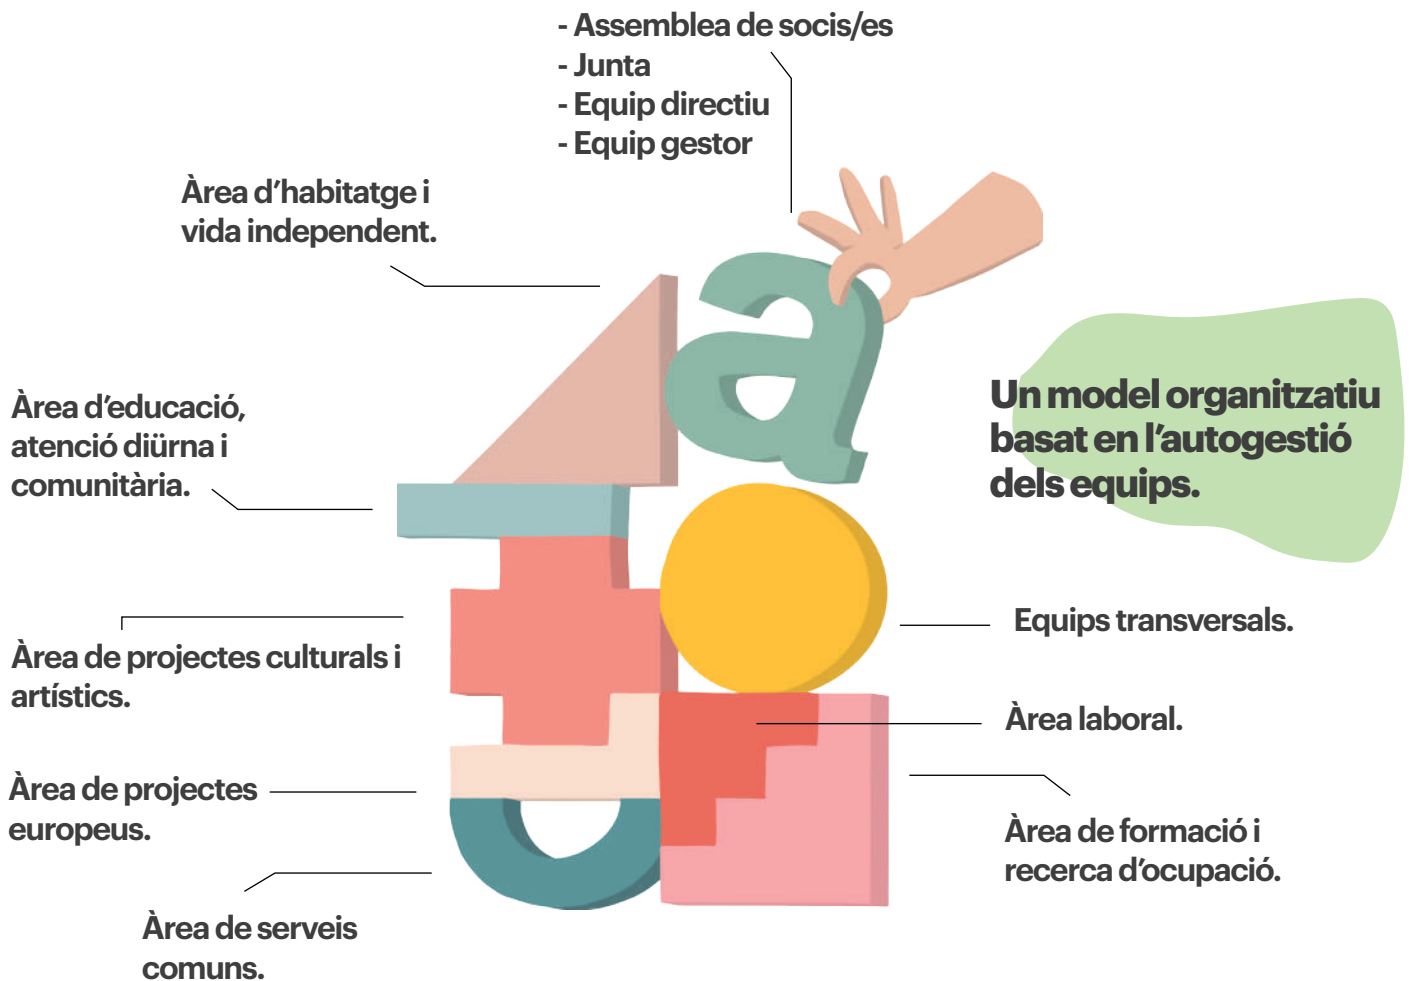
- Assemblea de socis/es
- Junta
- Equip directiu
- Equip gestor

Àrea d'habitatge i vida independent.

Àrea d'educació, atenció diürna i comunitària.

Un model organitzatiu basat en l'autogestió dels equips.

Equips transversals.

Àrea de projectes culturals i artístics.

Àrea laboral.

Àrea de projectes europeus.

Àrea de formació i recerca d'ocupació.

Àrea de serveis comuns.